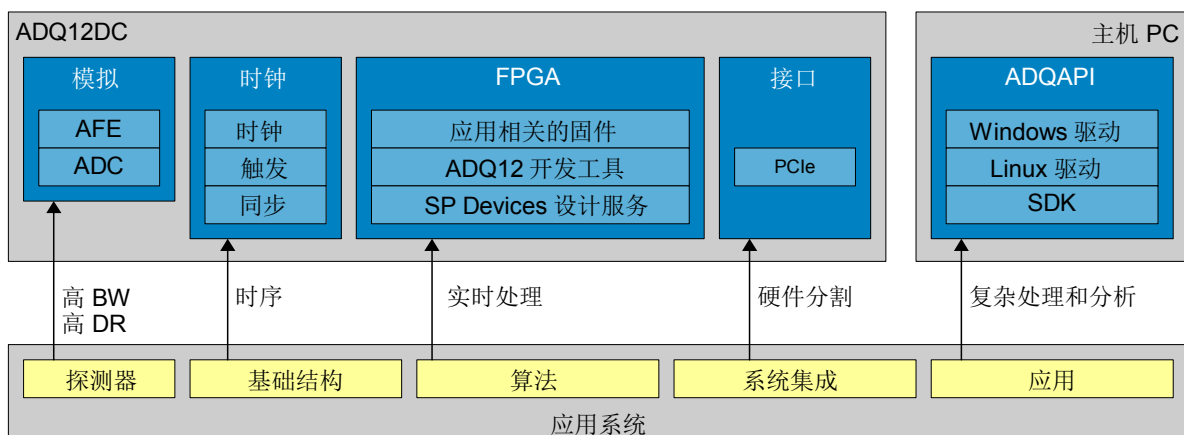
ADQ12DC

模拟

AFE

ADC

时钟

时钟

触发

同步

FPGA

应用相关的固件

ADQ12 开发工具

SP Devices 设计服务

接口

PCIe

主机 PC

ADQAPI

Windows 驱动

Linux 驱动

SDK

高 BW
高 DR

时序

实时处理

硬件分割

复杂处理和分析

探测器

基础结构

算法

系统集成

应用

应用系统